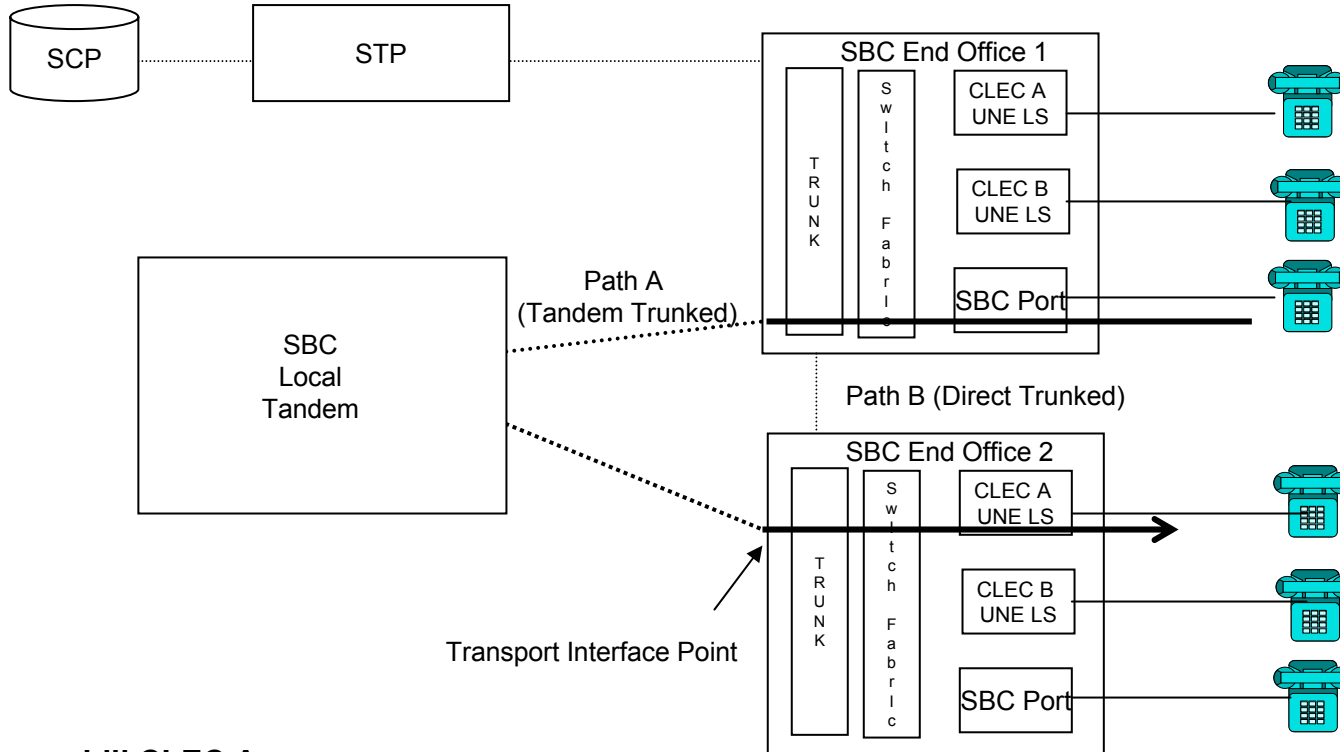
SCP

STP

SBC End Office 1

TRUNK

Switch Fabric

CLEC A UNE LS

CLEC B UNE LS

SBC Port

Path A (Tandem Trunked)

SBC Local Tandem

Path B (Direct Trunked)

SBC End Office 2

TRUNK

Switch Fabric

CLEC A UNE LS

CLEC B UNE LS

SBC Port

Transport Interface Point

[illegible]